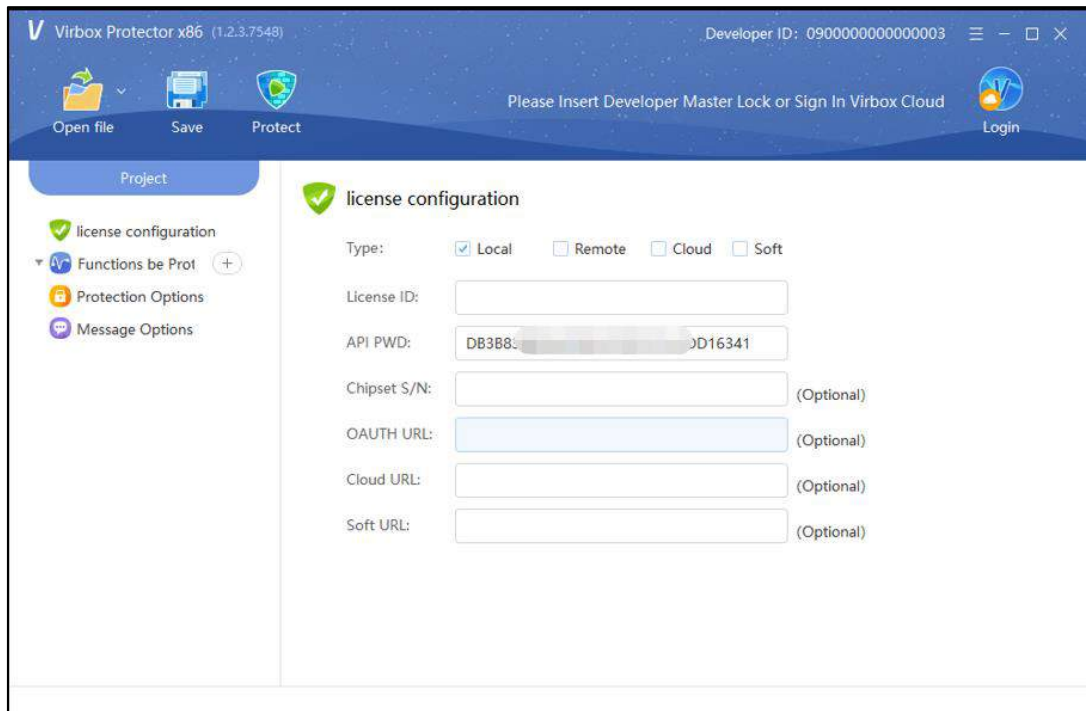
V Virbox Protector x86 (1.2.3.7548)

Developer ID: 0900000000000003

Open file
Save
Protect

Please Insert Developer Master Lock or Sign In Virbox Cloud

Login

Project

license configuration
Functions be Prot +
Protection Options
Message Options

license configuration

Type: Local Remote Cloud Soft

License ID:

API PWD: DB3B8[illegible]D16341

Chipset S/N: (Optional)

OAUTH URL: (Optional)

Cloud URL: (Optional)

Soft URL: (Optional)